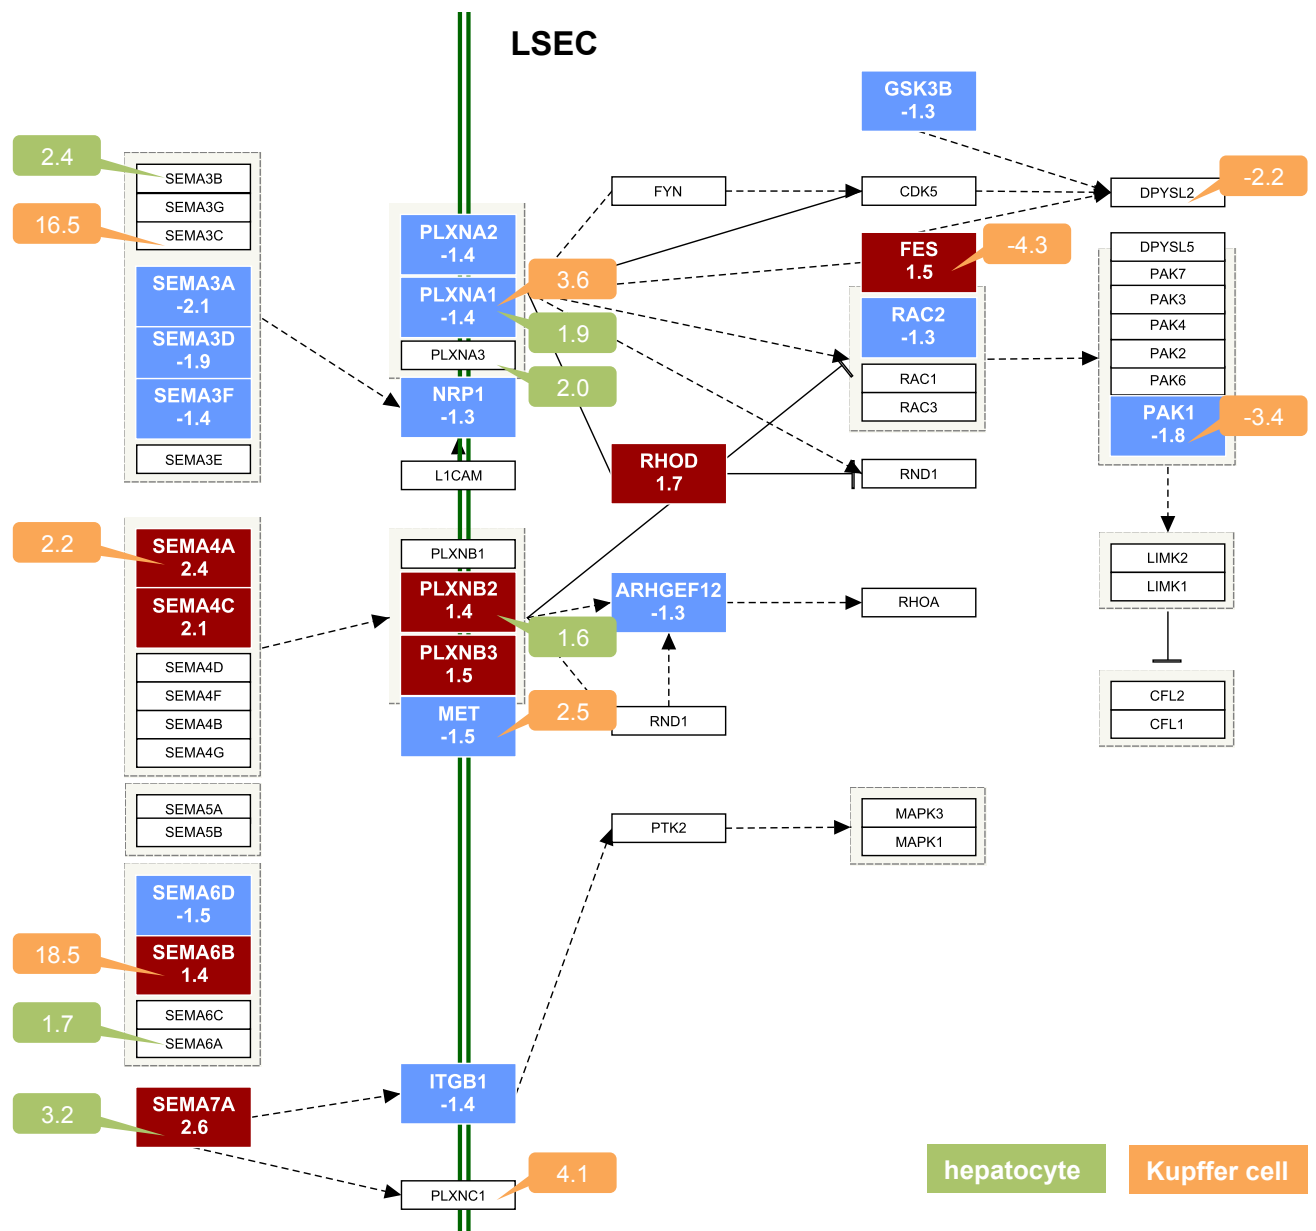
LSEC

2.4
SEMA3B
SEMA3G
16.5
SEMA3C
SEMA3A
-2.1
SEMA3D
-1.9
SEMA3F
-1.4
SEMA3E

2.2
SEMA4A
2.4
SEMA4C
2.1
SEMA4D
SEMA4F
SEMA4B
SEMA4G

SEMA5A
SEMA5B

SEMA6D
-1.5
18.5
SEMA6B
1.4
SEMA6C
1.7
SEMA6A

3.2
SEMA7A
2.6

PLXNA2
-1.4
PLXNA1
-1.4
3.6
1.9
PLXNA3
2.0
NRP1
-1.3
L1CAM

PLXNB1
PLXNB2
1.4
1.6
PLXNB3
1.5
MET
-1.5
2.5

ITGB1
-1.4
PLXNC1
4.1

FYN
RHOD
1.7
ARHGEF12
-1.3
RND1
PTK2

GSK3B
-1.3
CDK5
FES
1.5
-4.3
RAC2
-1.3
RAC1
RAC3
RND1
RHOA
MAPK3
MAPK1

DPYSL2
-2.2
DPYSL5
PAK7
PAK3
PAK4
PAK2
PAK6
PAK1
-1.8
-3.4
LIMK2
LIMK1
CFL2
CFL1

hepatocyte
Kupffer cell